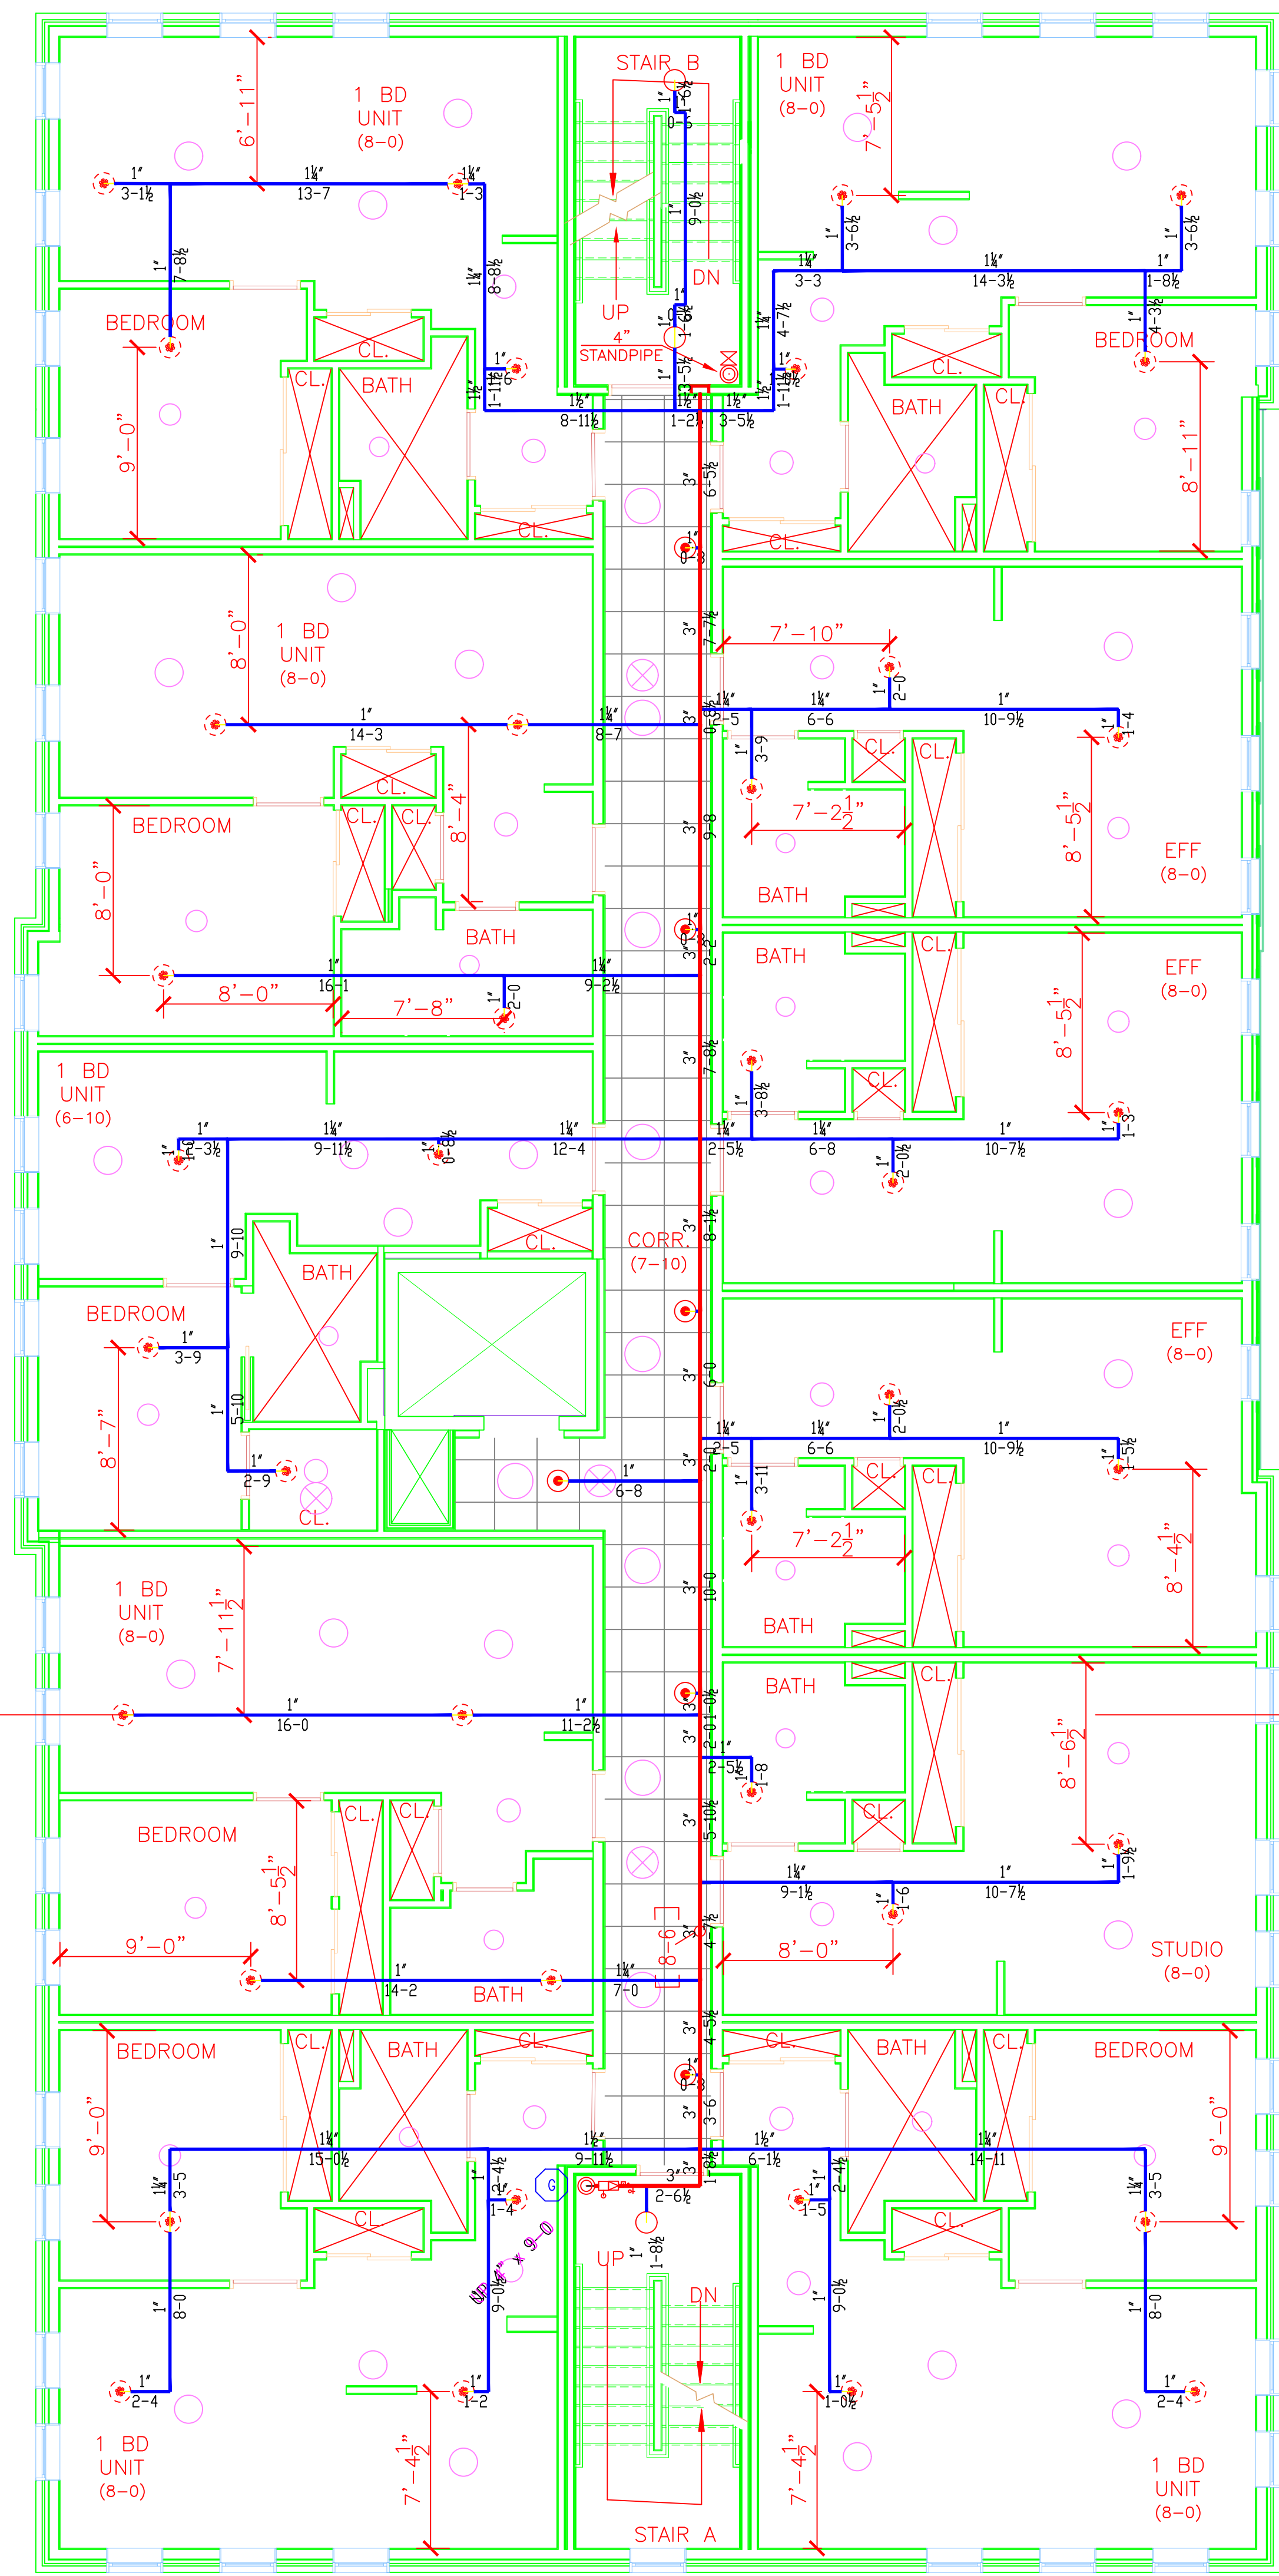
STAIR B
1 BD UNIT (8–0)
1 BD UNIT (8–0)
6'–11"
7'–5½"
1"
3-1½
1¼"
13-7
1¼"
1-3
1"
7-8½
1¼"
8-8½
1"
0-1-6½
1"
9-0½
DN
UP
4"
STANDPIPE
1¼"
3-3
1¼"
14-3½
1"
1-8½
1"
3-6½
1"
3-6½
1"
4-3½
BEDROOM
BEDROOM
CL.
CL.
BATH
CL.
BATH
CL.
9'–0"
8'–11"
1½"
8-11½
1½"
1-2½
1½"
3-5½
1¼"
4-7½
1"
1-11½
1¼"
1-11½
CL.
CL.
3"
6-5½
1 BD UNIT (8–0)
8'–0"
3"
7-7½
7'–10"
1"
2-0
1"
14-3
1¼"
8-7
1¼"
2-5
1¼"
6-6
1"
10-9½
1"
1-4
CL.
BEDROOM
CL.
CL.
8'–4"
1"
3-9
CL.
CL.
7'–2½"
8'–5½"
EFF (8–0)
8'–0"
9-8
BATH
BATH
1"
16-1
1¼"
9-2½
2-2
BATH
CL.
EFF (8–0)
8'–0"
7'–8"
1"
2-0
8'–5½"
1 BD UNIT (6–10)
7-8½
1"
3-8½
CL.
1"
2-3½
1¼"
9-11½
1"
0-8½
1¼"
12-4
2-5½
1¼"
6-8
1"
2-0½
1"
10-7½
1"
1-3
BATH
CL.
CORR. (7–10)
8-1½
BEDROOM
1"
9-10
1"
3-9
EFF (8–0)
6-0
8'–7"
1"
5-10
1"
2-9
CL.
1"
6-8
2-0
1¼"
2-5
1¼"
6-6
1"
2-0½
1"
10-9½
1"
1-5½
1"
3-11
CL.
CL.
7'–2½"
8'–4½"
1 BD UNIT (8–0)
7'–11½"
10-0
BATH
BATH
CL.
1"
16-0
1"
11-2½
2-0
1-0½
1"
2-5½
1"
1-8
8'–6½"
BEDROOM
CL.
CL.
5-10½
CL.
8'–5½"
1¼"
9-1½
1"
10-7½
1"
1-9½
1"
1-6
9'–0"
8'–6
4-7½
8'–0"
STUDIO (8–0)
1"
14-2
1¼"
7-0
BATH
BEDROOM
CL.
BATH
CL.
4-5½
CL.
BATH
CL.
BEDROOM
9'–0"
3-6
9'–0"
1¼"
3-5
1¼"
15-0½
1"
2-4½
1½"
9-11½
3"
1-8½
1½"
6-1½
1"
2-4½
1¼"
14-11
1¼"
3-5
1-4
G
2-6½
1-5
CL.
CL.
UP
1"
1-8½
DN
4" x 9-0
1"
8-0
9-0½
1"
9-0½
1"
8-0
1"
2-4
1"
1-2
1"
1-0½
1"
2-4
1 BD UNIT (8–0)
7'–4½"
7'–4½"
1 BD UNIT (8–0)
STAIR A